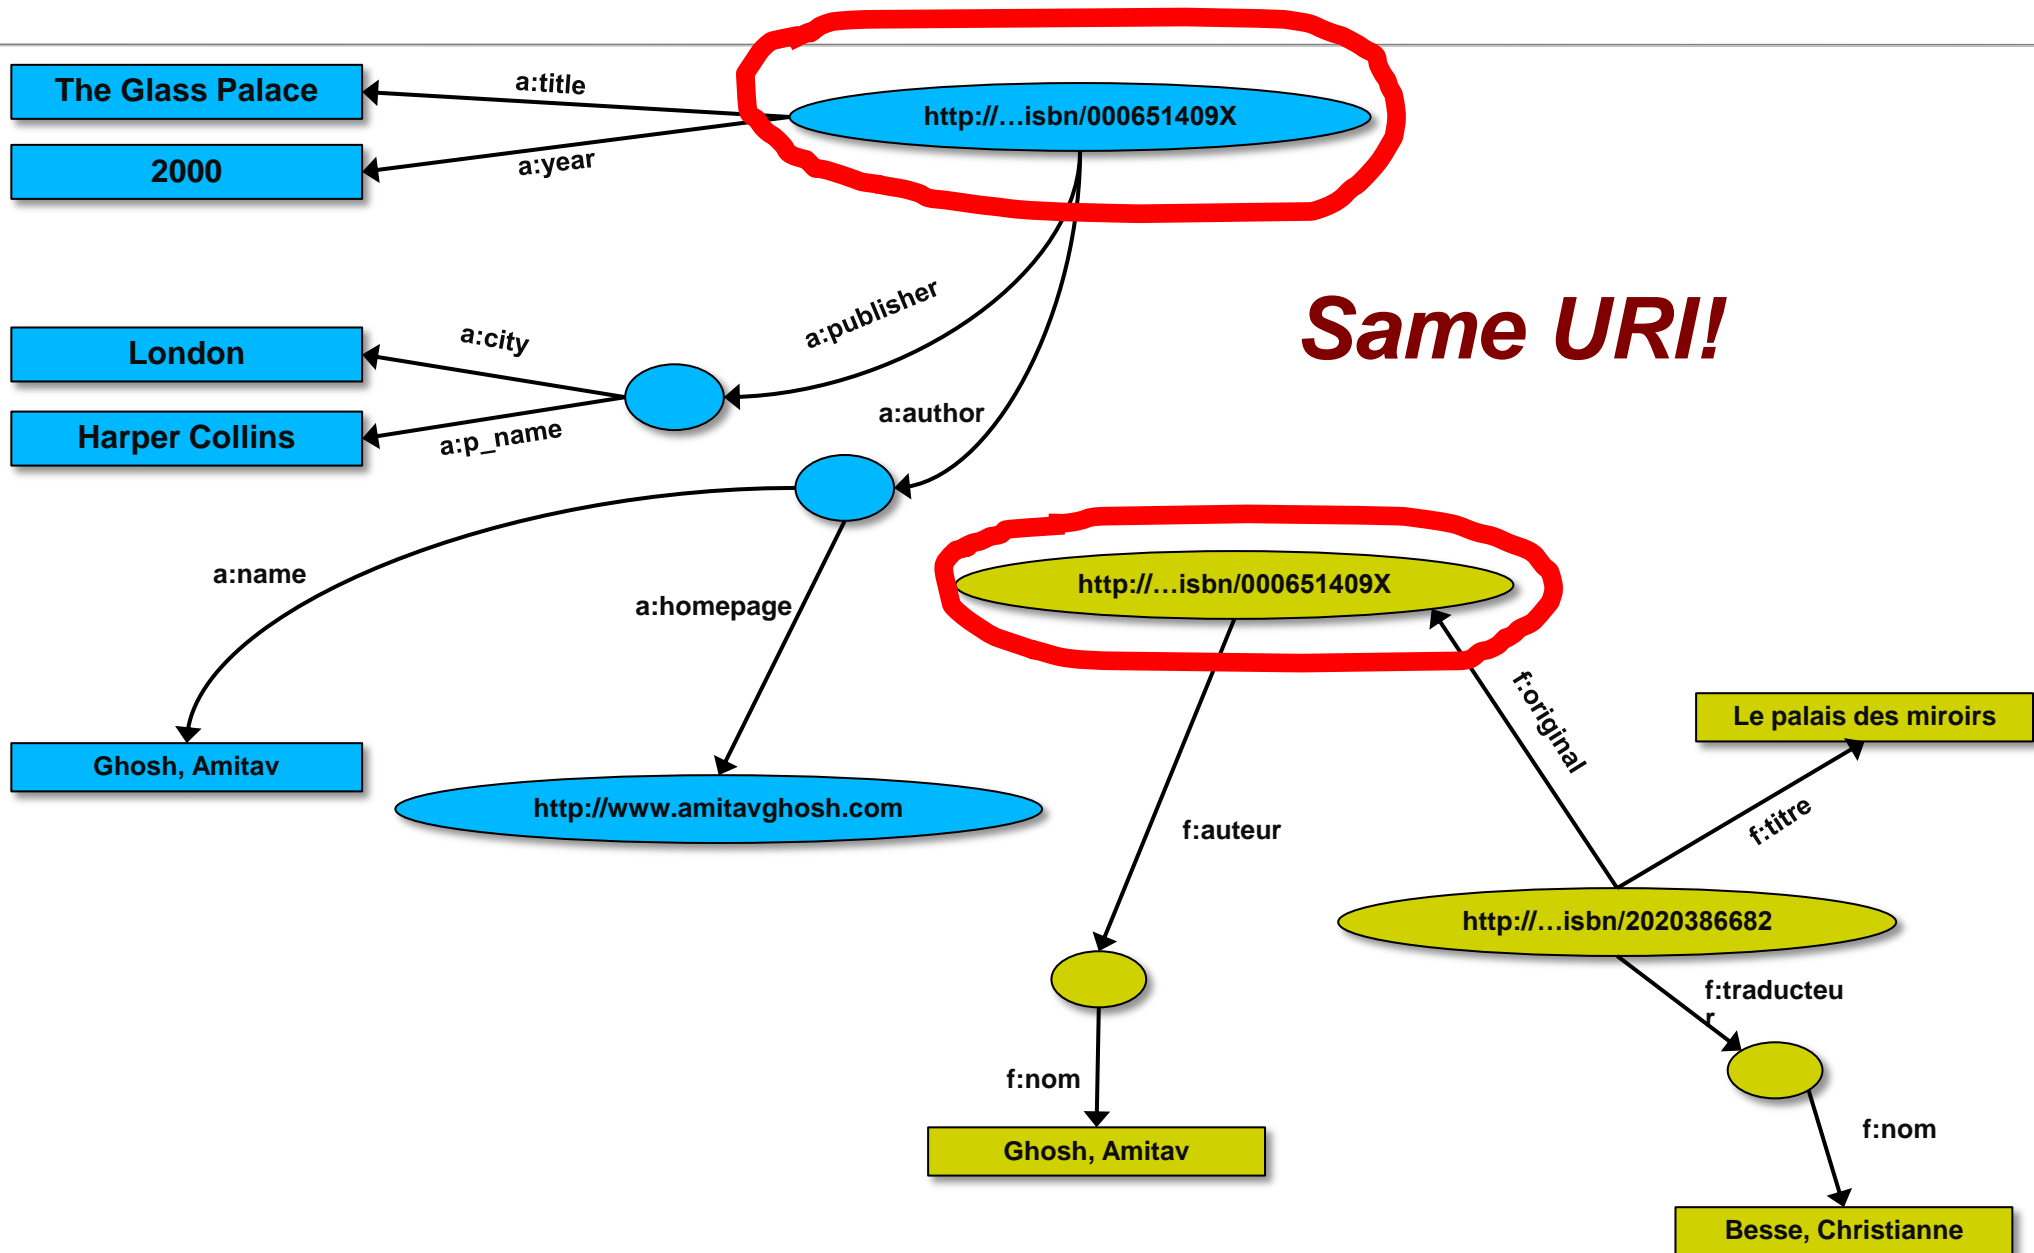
The Glass Palace

a:title

http://…isbn/000651409X

2000

a:year

Same URI!

a:publisher

London

a:city

Harper Collins

a:p_name

a:author

a:name

a:homepage

http://…isbn/000651409X

f:original

Le palais des miroirs

Ghosh, Amitav

http://www.amitavghosh.com

f:auteur

f:titre

http://…isbn/2020386682

f:traducteur

f:nom

f:nom

Ghosh, Amitav

Besse, Christianne